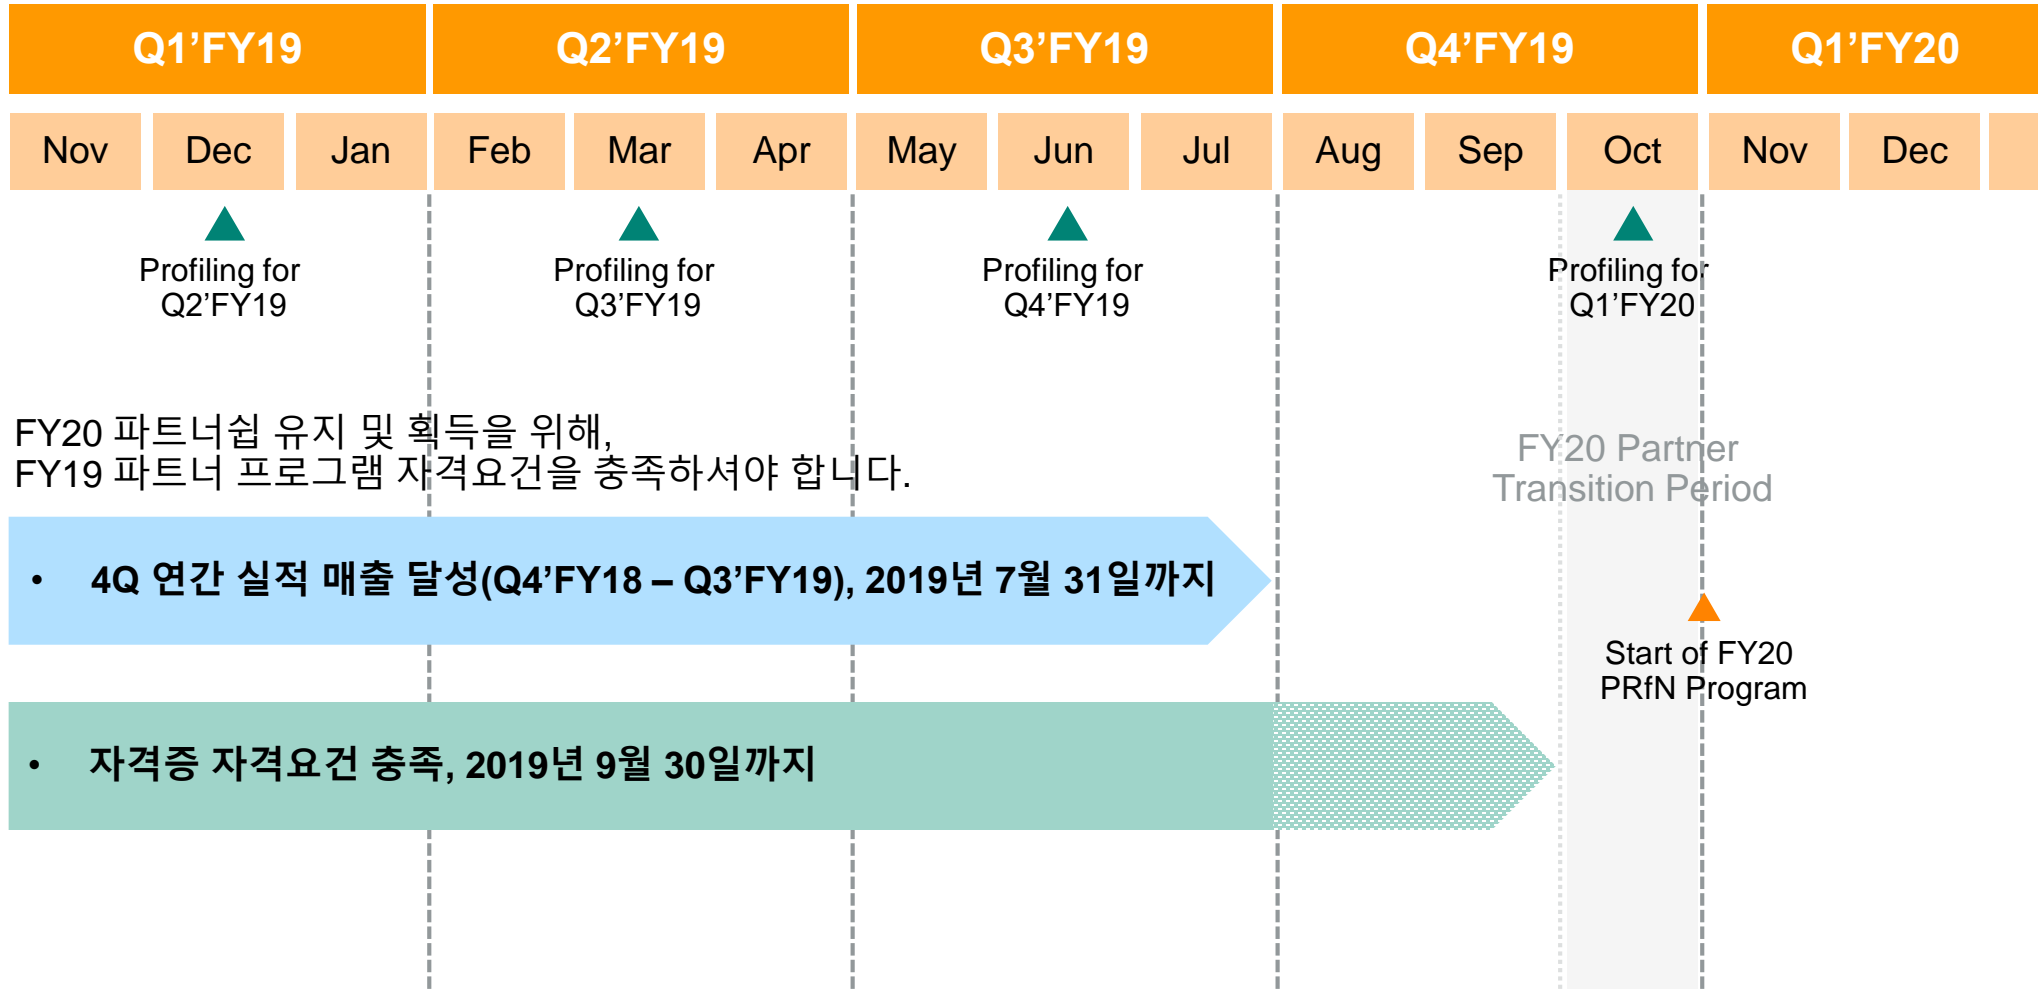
Q1’FY19 Q2’FY19 Q3’FY19 Q4’FY19 Q1’FY20

| Nov | Dec | Jan | Feb | Mar | Apr | May | Jun | Jul | Aug | Sep | Oct | Nov | Dec |
|---|---|---|---|---|---|---|---|---|---|---|---|---|---|

Profiling for Q2’FY19

Profiling for Q3’FY19

Profiling for Q4’FY19

Profiling for Q1’FY20

FY20 파트너쉽 유지 및 획득을 위해,
FY19 파트너 프로그램 자격요건을 충족하셔야 합니다.

FY20 Partner Transition Period

• 4Q 연간 실적 매출 달성(Q4’FY18 – Q3’FY19), 2019년 7월 31일까지

Start of FY20 PRfN Program

• 자격증 자격요건 충족, 2019년 9월 30일까지